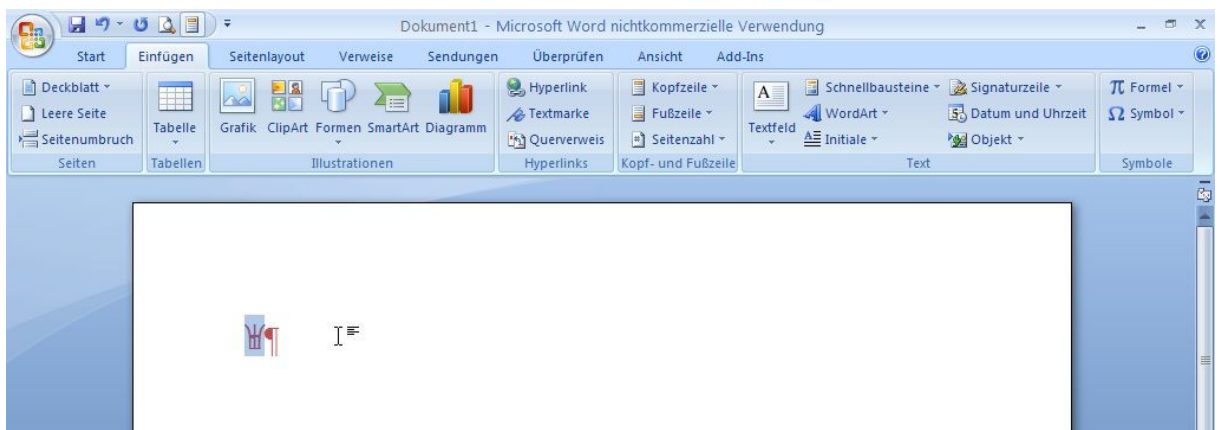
Dokument1 - Microsoft Word nichtkommerzielle Verwendung

Start Einfügen Seitenlayout Verweise Sendungen Überprüfen Ansicht Add-Ins

Deckblatt
Leere Seite
Seitenumbruch
Seiten

Tabelle
Tabellen

Grafik ClipArt Formen SmartArt Diagramm
Illustrationen

Hyperlink
Textmarke
Querverweis
Hyperlinks

Kopfzeile
Fußzeile
Seitenzahl
Kopf- und Fußzeile

Textfeld
Schnellbausteine
WordArt
Initiale
Signaturzeile
Datum und Uhrzeit
Objekt
Text

$\pi$ Formel
$\Omega$ Symbol
Symbole

¶